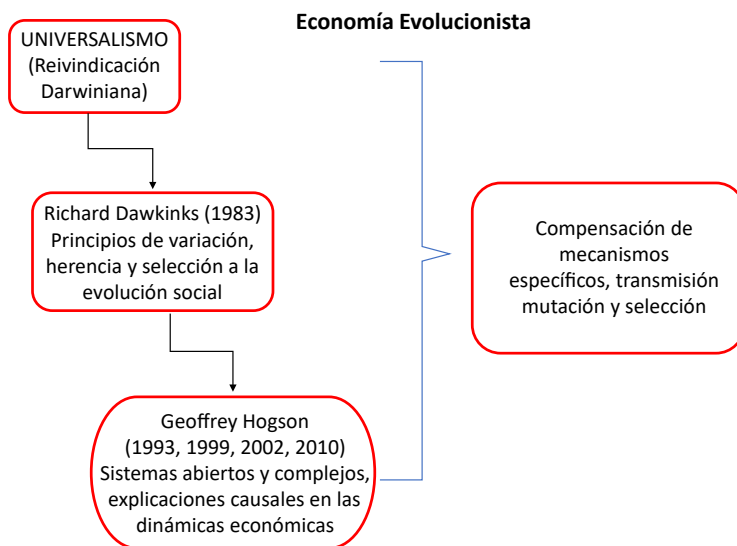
Economía Evolucionista

UNIVERSALISMO (Reivindicación Darwiniana)

Richard Dawkinks (1983) Principios de variación, herencia y selección a la evolución social

Geoffrey Hogson (1993, 1999, 2002, 2010) Sistemas abiertos y complejos, explicaciones causales en las dinámicas económicas

Compensación de mecanismos específicos, transmisión mutación y selección